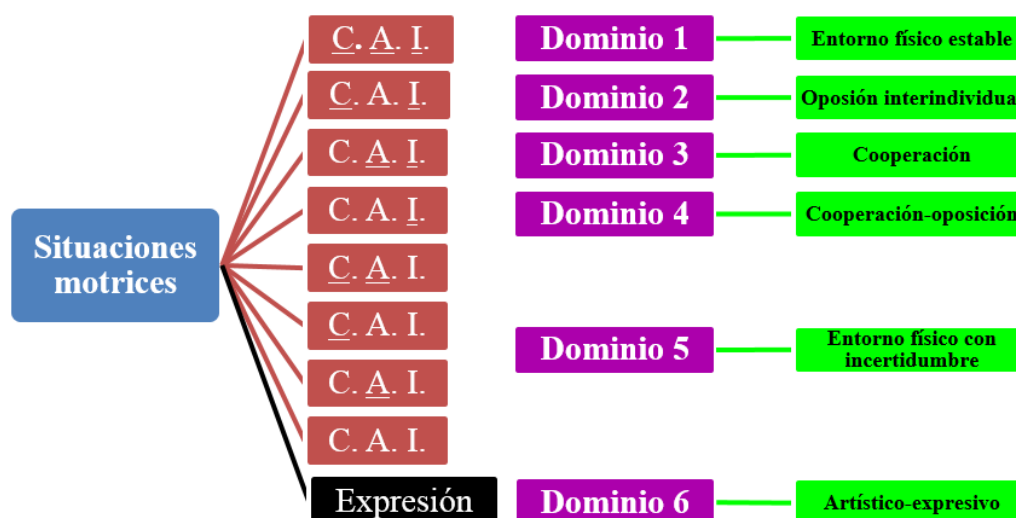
Situaciones motrices

C. A. I.
C. A. I.
C. A. I.
C. A. I.
C. A. I.
C. A. I.
C. A. I.
C. A. I.
Expresión

Dominio 1
Entorno físico estable

Dominio 2
Oposión interindividua

Dominio 3
Cooperación

Dominio 4
Cooperación-oposición

Dominio 5
Entorno físico con incertidumbre

Dominio 6
Artístico-expresivo